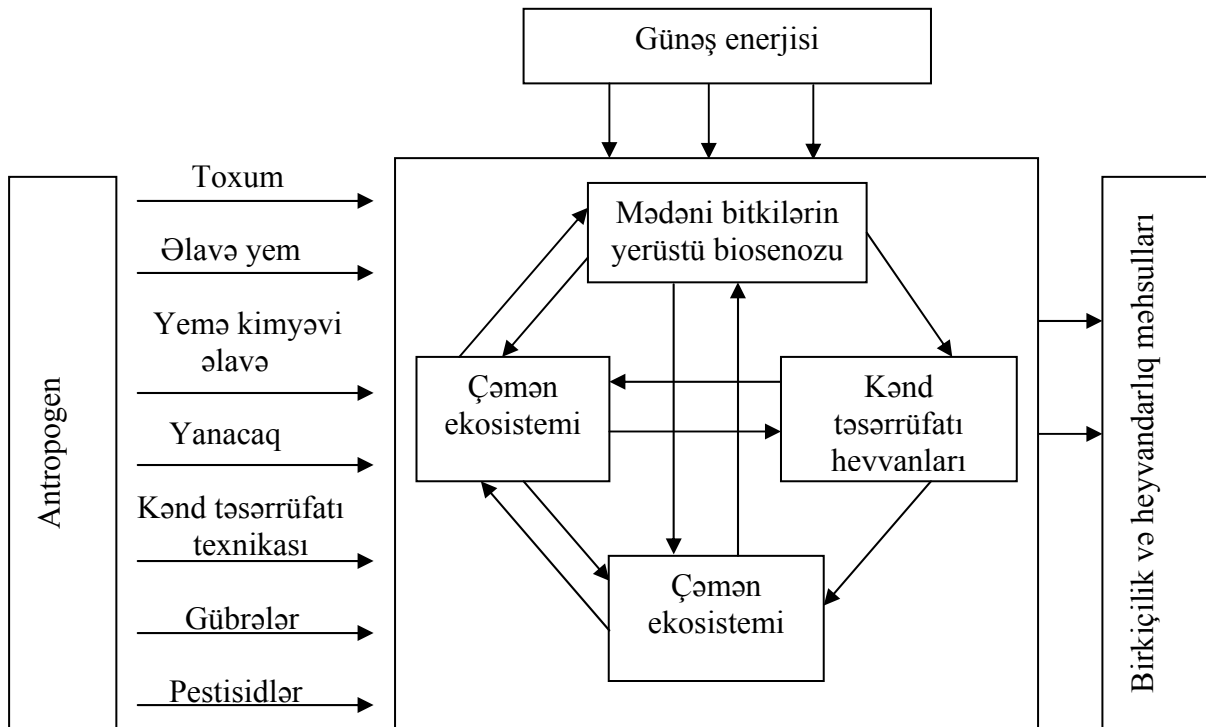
Günəş enerjisi

Antropogen

Toxum

Əlavə yem

Yemə kimyəvi əlavə

Yanacaq

Kənd təsərrüfatı texnikası

Gübrələr

Pestisidlər

Mədəni bitkilərin yerüstü biosenozu

Çəmən ekosistemi

Kənd təsərrüfatı hevvanları

Çəmən ekosistemi

Birkiçilik və heyvandarlıq məhsulları